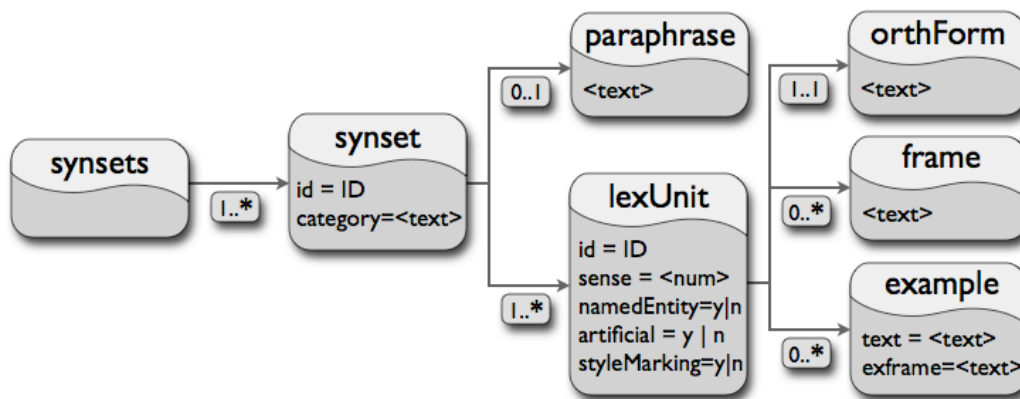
synsets

1..*

synset
id = ID
category=<text>

0..1

paraphrase
<text>

1..*

lexUnit
id = ID
sense = <num>
namedEntity=y|n
artificial = y | n
styleMarking=y|n

1..1

orthForm
<text>

0..*

frame
<text>

0..*

example
text = <text>
exframe=<text>